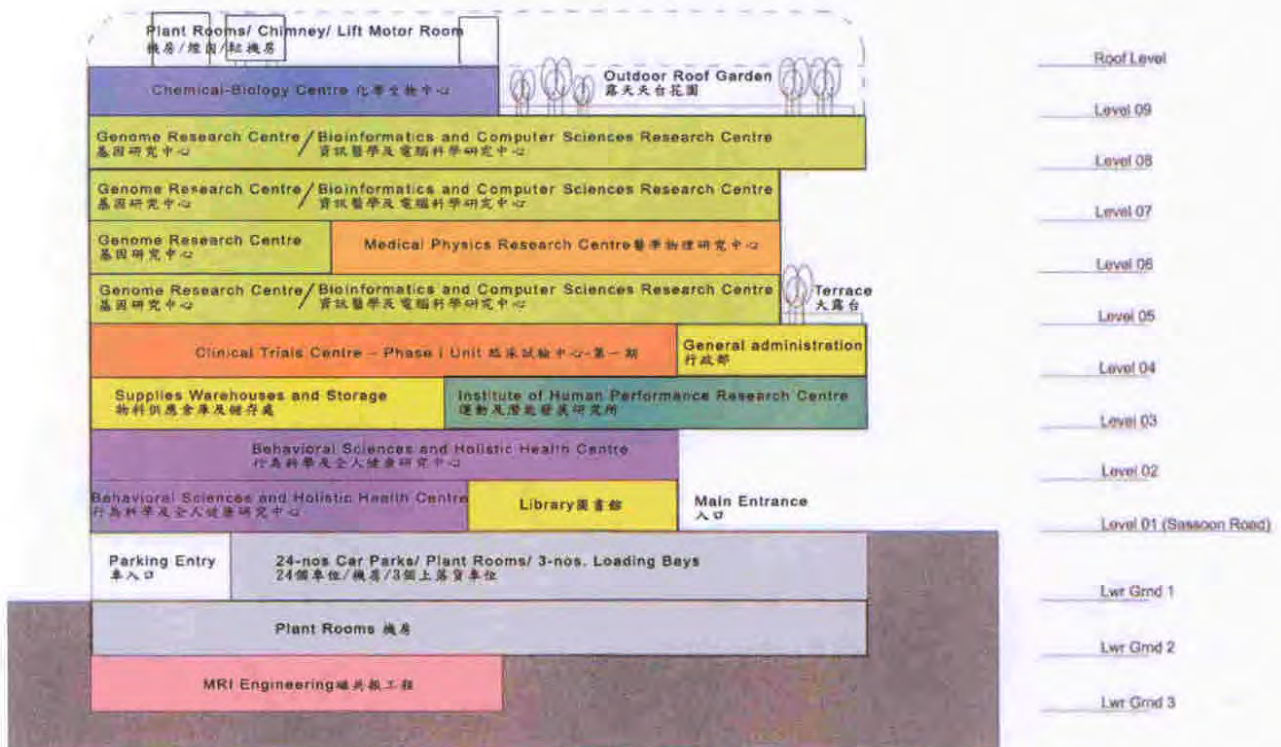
Plant Rooms/ Chimney/ Lift Motor Room
機房/煙囪/粒機房

Chemical-Biology Centre 化學生物中心

Outdoor Roof Garden
露天天台花園

Genome Research Centre
基因研究中心
Bioinformatics and Computer Sciences Research Centre
資訊醫學及電腦科學研究中心

Genome Research Centre
基因研究中心
Bioinformatics and Computer Sciences Research Centre
資訊醫學及電腦科學研究中心

Genome Research Centre
基因研究中心
Medical Physics Research Centre 醫學物理研究中心

Genome Research Centre
基因研究中心
Bioinformatics and Computer Sciences Research Centre
資訊醫學及電腦科學研究中心

Terrace
大露台

Clinical Trials Centre – Phase I Unit 臨床試驗中心-第一期

General administration
行政部

Supplies Warehouses and Storage
物料供應倉庫及儲存處

Institute of Human Performance Research Centre
運動及潛能發展研究所

Behavioral Sciences and Holistic Health Centre
行為科學及全人健康研究中心

Behavioral Sciences and Holistic Health Centre
行為科學及全人健康研究中心

Library 圖書館

Main Entrance
入口

Parking Entry
車入口

24-nos Car Parks/ Plant Rooms/ 3-nos. Loading Bays
24個車位/機房/3個上落貨車位

Plant Rooms 機房

MRI Engineering 磁共振工程

Roof Level
Level 09
Level 08
Level 07
Level 06
Level 05
Level 04
Level 03
Level 02
Level 01 (Sassoon Road)
Lwr Grnd 1
Lwr Grnd 2
Lwr Grnd 3